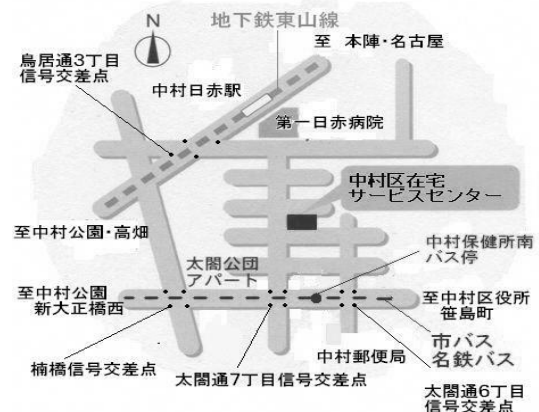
N

地下鉄東山線

至　本陣・名古屋

烏居通3丁目
信号交差点

中村日赤駅

第一日赤病院

中村区在宅
サービスセンター

至中村公園・高畑

中村保健所南
バス停

太閤公団
アパート

至中村公園
新大正橋西

至中村区役所
笹島町

市バス
名鉄バス

中村郵便局

楠橋信号交差点

太閤通7丁目信号交差点

太閤通6丁目
信号交差点